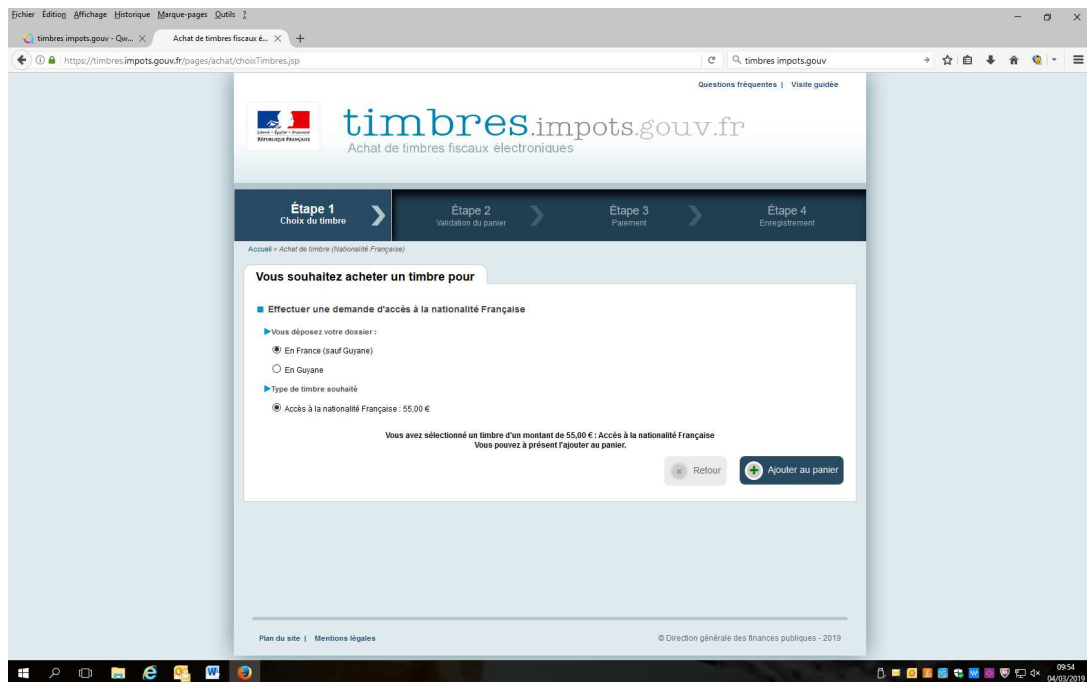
Fichier Édition Affichage Historique Marque-pages Outils ?

timbres impots.gouv - Qw... ×
Achat de timbres fiscaux é... ×
+

https://timbres.impots.gouv.fr/pages/achat/choixTimbres.jsp

timbres impots.gouv

Questions fréquentes | Visite guidée

Liberté • Égalité • Fraternité
RÉPUBLIQUE FRANÇAISE

timbres.impots.gouv.fr
Achat de timbres fiscaux électroniques

Étape 1
Choix du timbre

Étape 2
Validation du panier

Étape 3
Paiement

Étape 4
Enregistrement

Accueil > Achat de timbre (Nationalité Française)

Vous souhaitez acheter un timbre pour

Effectuer une demande d'accès à la nationalité Française

Vous déposez votre dossier :

En France (sauf Guyane)

En Guyane

Type de timbre souhaité

Accès à la nationalité Française : 55,00 €

Vous avez sélectionné un timbre d'un montant de 55,00 € : Accès à la nationalité Française
Vous pouvez à présent l'ajouter au panier.

Retour

Ajouter au panier

Plan du site | Mentions légales

© Direction générale des finances publiques - 2019

09:54
04/03/2019